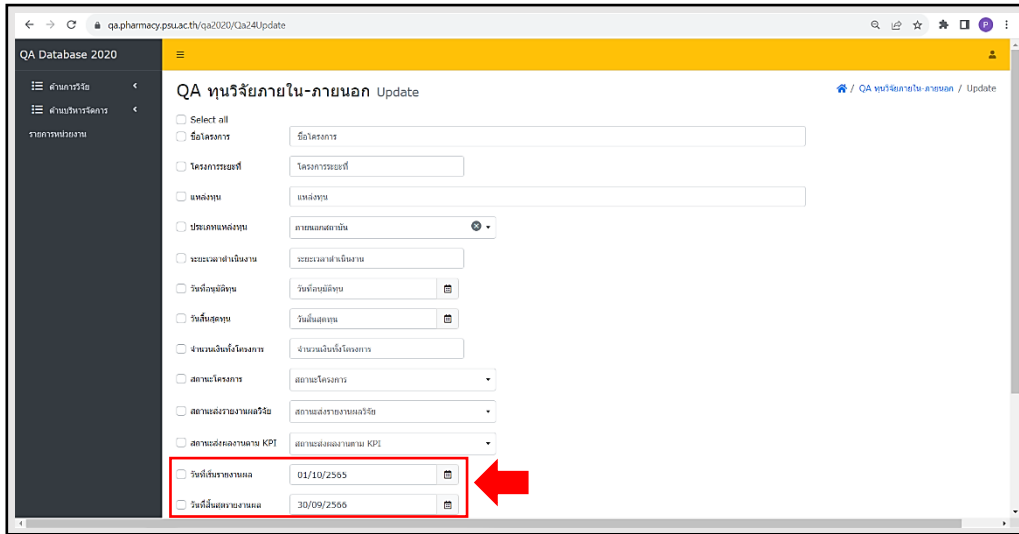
qa.pharmacy.psu.ac.th/qa2020/Qa24Update

QA Database 2020

ด้านการวิจัย

ด้านบริหารจัดการ

รายการหน่วยงาน

QA ทุนวิจัยภายใน-ภายนอก Update

QA ทุนวิจัยภายใน-ภายนอก / Update

Select all

ชื่อโครงการ | ชื่อโครงการ

โครงการระยะที่ | โครงการระยะที่

แหล่งทุน | แหล่งทุน

ประเภทแหล่งทุน | ภายนอกสถาบัน

ระยะเวลาดำเนินงาน | ระยะเวลาดำเนินงาน

วันที่อนุมัติทุน | วันที่อนุมัติทุน

วันสิ้นสุดทุน | วันสิ้นสุดทุน

จำนวนเงินทั้งโครงการ | จำนวนเงินทั้งโครงการ

สถานะโครงการ | สถานะโครงการ

สถานะส่งรายงานผลวิจัย | สถานะส่งรายงานผลวิจัย

สถานะส่งผลงานตาม KPI | สถานะส่งผลงานตาม KPI

วันที่เริ่มรายงานผล | 01/10/2565

วันที่สิ้นสุดรายงานผล | 30/09/2566